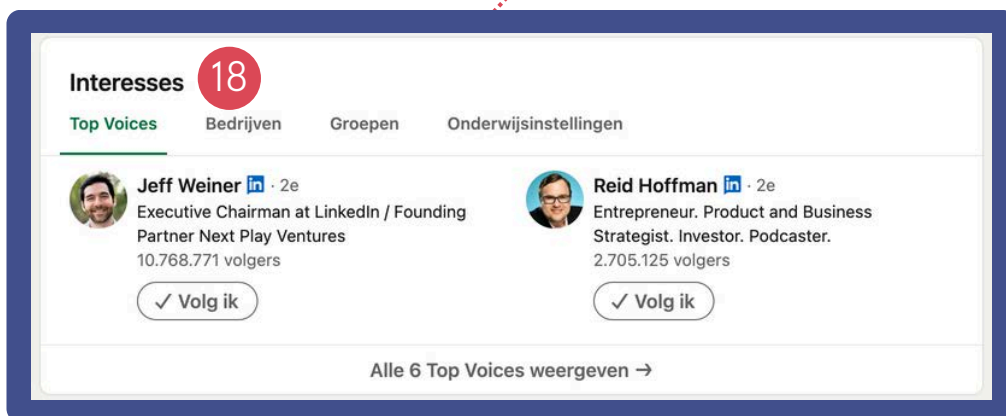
Interesses 18

Top Voices Bedrijven Groepen Onderwijsinstellingen

Jeff Weiner in · 2e
Executive Chairman at LinkedIn / Founding Partner Next Play Ventures
10.768.771 volgers
✓ Volg ik

Reid Hoffman in · 2e
Entrepreneur. Product and Business Strategist. Investor. Podcaster.
2.705.125 volgers
✓ Volg ik

Alle 6 Top Voices weergeven →